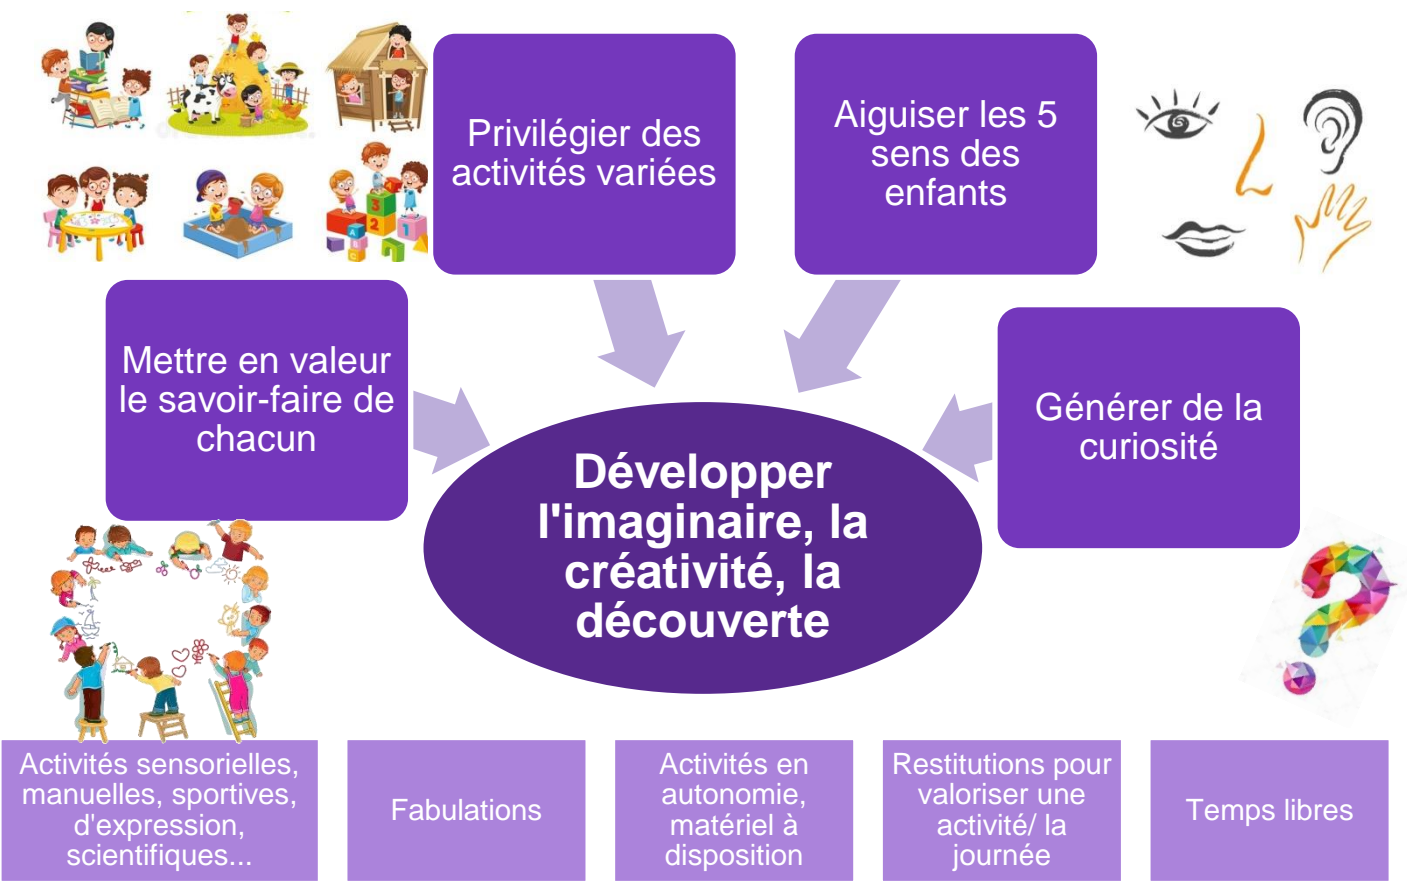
Privilégier des activités variées

Aiguiser les 5 sens des enfants

Mettre en valeur le savoir-faire de chacun

Générer de la curiosité

Développer l'imaginaire, la créativité, la découverte

Activités sensorielles, manuelles, sportives, d'expression, scientifiques...

Fabulations

Activités en autonomie, matériel à disposition

Restitutions pour valoriser une activité/ la journée

Temps libres